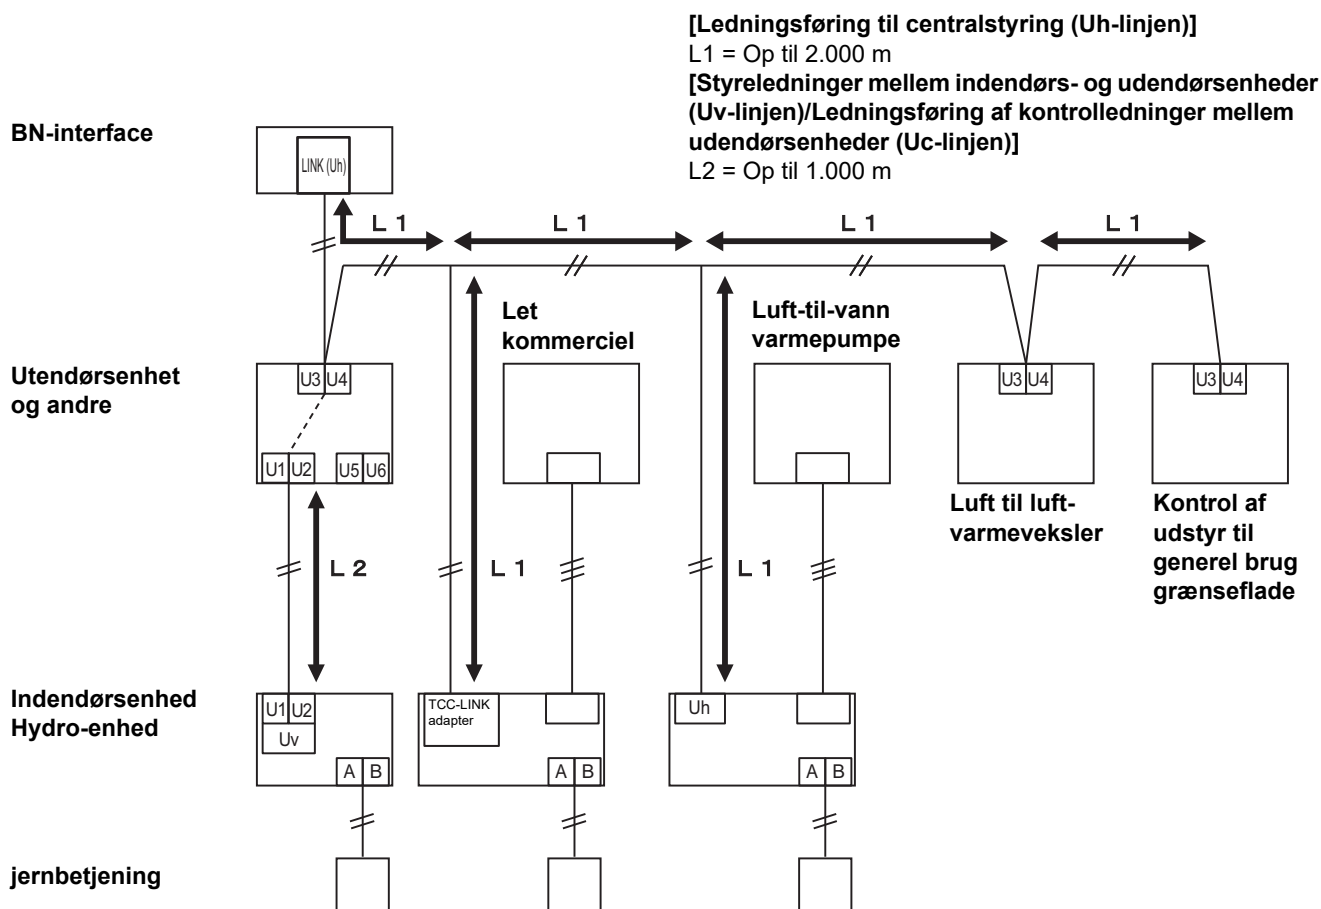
[Ledningsføring til centralstyring (Uh-linjen)]
L1 = Op til 2.000 m
[Styreledninger mellem indendørs- og udendørsenheder (Uv-linjen)/Ledningsføring af kontrolledninger mellem udendørsenheder (Uc-linjen)]
L2 = Op til 1.000 m

BN-interface

LINK (Uh)

L 1
L 1
L 1
L 1

Let kommerciel

Luft-til-vann varmepumpe

Utendørsenhet og andre

U3 U4
U1 U2
U5 U6

U3 U4
U3 U4

Luft til luft-varmeveksler

Kontrol af udstyr til generel brug grænseflade

L 2
L 1
L 1

Indendørsenhed Hydro-enhed

U1 U2
Uv
A B

TCC-LINK adapter
A B

Uh
A B

jernbetjening